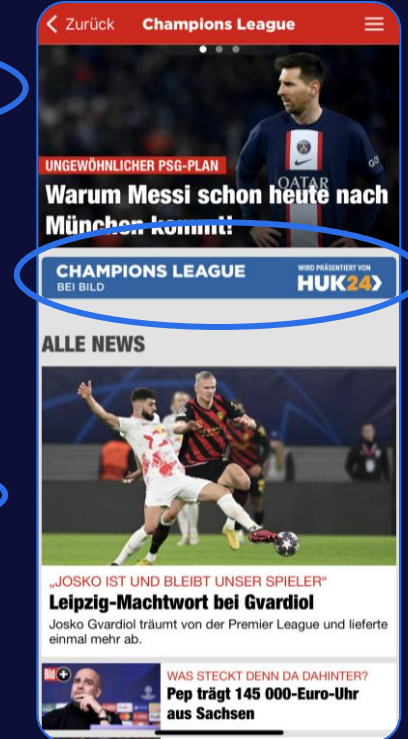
< Zurück Champions League

UNGEWÖHNLICHER PSG-PLAN

Warum Messi schon heute nach München kommt!

CHAMPIONS LEAGUE BEI BILD

WIRD PRÄSENTIERT VON HUK24

ALLE NEWS

„JOSKO IST UND BLEIBT UNSER SPIELER“

Leipzig-Machtwort bei Gvardiol

Josko Gvardiol träumt von der Premier League und lieferte einmal mehr ab.

WAS STECKT DENN DA DAHINTER?

Pep trägt 145 000-Euro-Uhr aus Sachsen